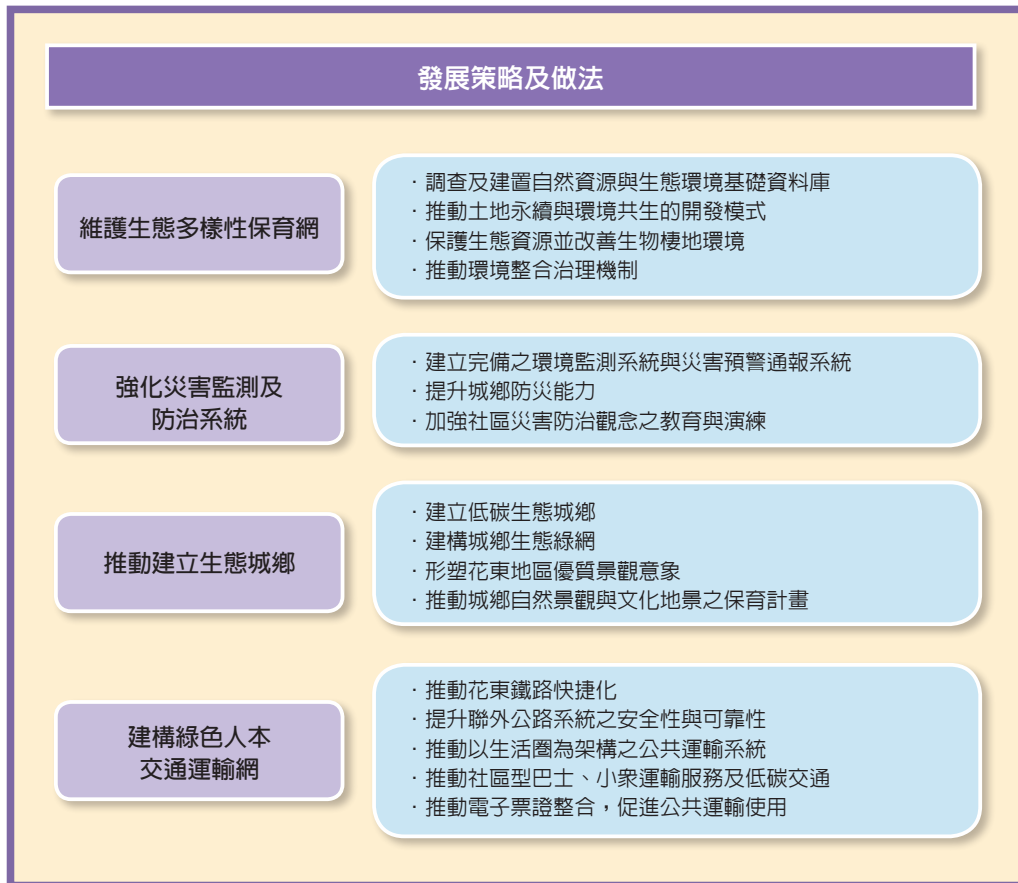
發展策略及做法

維護生態多樣性保育網

· 調查及建置自然資源與生態環境基礎資料庫
· 推動土地永續與環境共生的開發模式
· 保護生態資源並改善生物棲地環境
· 推動環境整合治理機制

強化災害監測及防治系統

· 建立完備之環境監測系統與災害預警通報系統
· 提升城鄉防災能力
· 加強社區災害防治觀念之教育與演練

推動建立生態城鄉

· 建立低碳生態城鄉
· 建構城鄉生態綠網
· 形塑花東地區優質景觀意象
· 推動城鄉自然景觀與文化地景之保育計畫

建構綠色人本交通運輸網

· 推動花東鐵路快捷化
· 提升聯外公路系統之安全性與可靠性
· 推動以生活圈為架構之公共運輸系統
· 推動社區型巴士、小眾運輸服務及低碳交通
· 推動電子票證整合，促進公共運輸使用